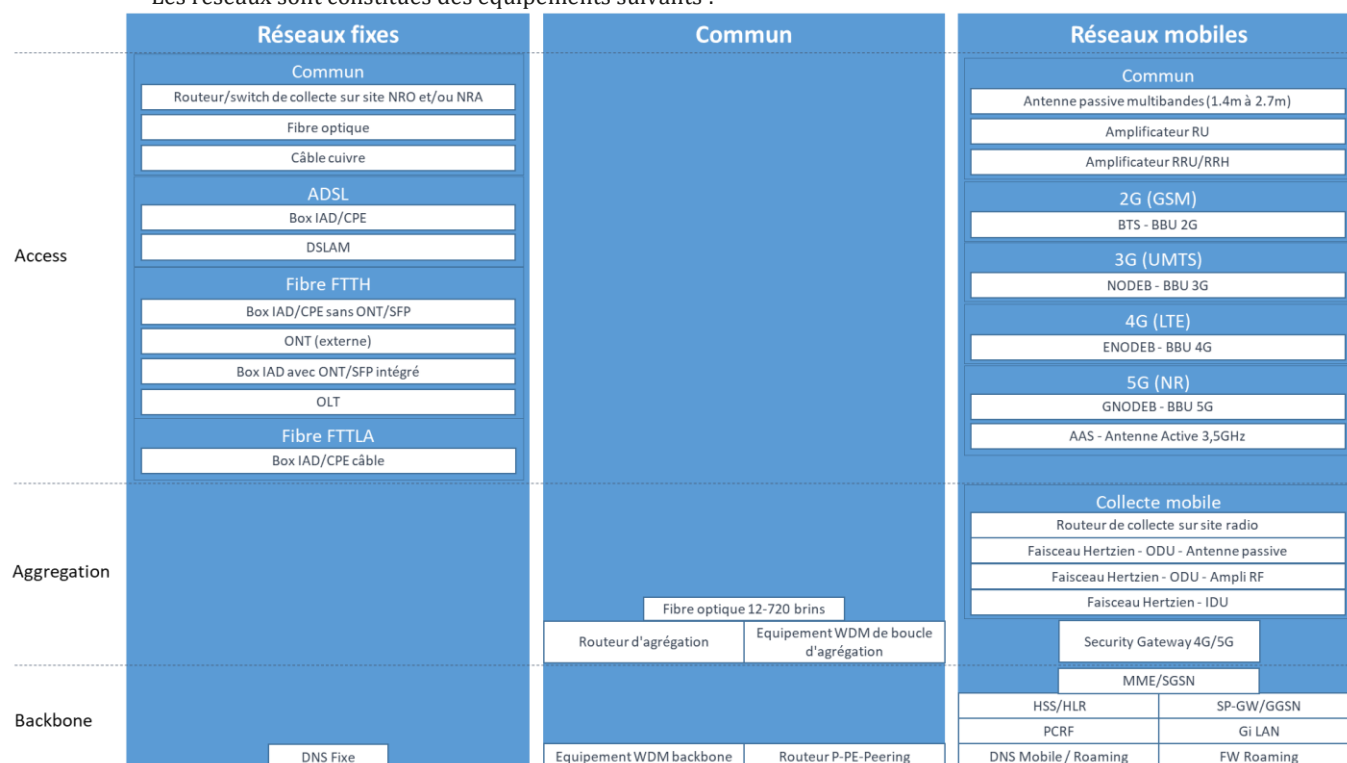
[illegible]

Réseaux fixes

Commun

Réseaux mobiles

Commun
Routeur/switch de collecte sur site NRO et/ou NRA
Fibre optique
Câble cuivre

ADSL
Box IAD/CPE
DSLAM

Fibre FTTH
Box IAD/CPE sans ONT/SFP
ONT (externe)
Box IAD avec ONT/SFP intégré
OLT

Fibre FTTLA
Box IAD/CPE câble

Commun
Antenne passive multibandes (1.4m à 2.7m)
Amplificateur RU
Amplificateur RRU/RRH

2G (GSM)
BTS - BBU 2G

3G (UMTS)
NODEB - BBU 3G

4G (LTE)
ENODEB - BBU 4G

5G (NR)
GNODEB - BBU 5G
AAS - Antenne Active 3,5GHz

Access

Collecte mobile
Routeur de collecte sur site radio
Faisceau Hertzien - ODU - Antenne passive
Faisceau Hertzien - ODU - Ampli RF
Faisceau Hertzien - IDU

Aggregation

Fibre optique 12-720 brins
Routeur d'agrégation
Equipement WDM de boucle d'agrégation
Security Gateway 4G/5G

Backbone

MME/SGSN
HSS/HLR
SP-GW/GGSN
PCRF
Gi LAN
DNS Fixe
Equipement WDM backbone
Routeur P-PE-Peering
DNS Mobile / Roaming
FW Roaming